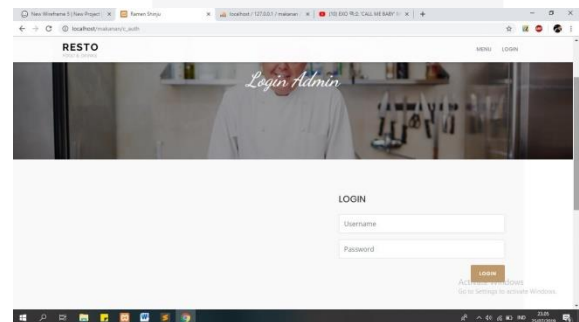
New Wireframe 1 | New Project × Ramen Shoju × localhost / 127.0.0.1 / makanan × (10) EXO 엑소 'CALL ME BABY' × +

localhost/makanan/c_auth

RESTO

MENU LOGIN

Login Admin

LOGIN

Username

Password

LOGIN

Activate Windows
Go to Settings to activate Windows.

IND